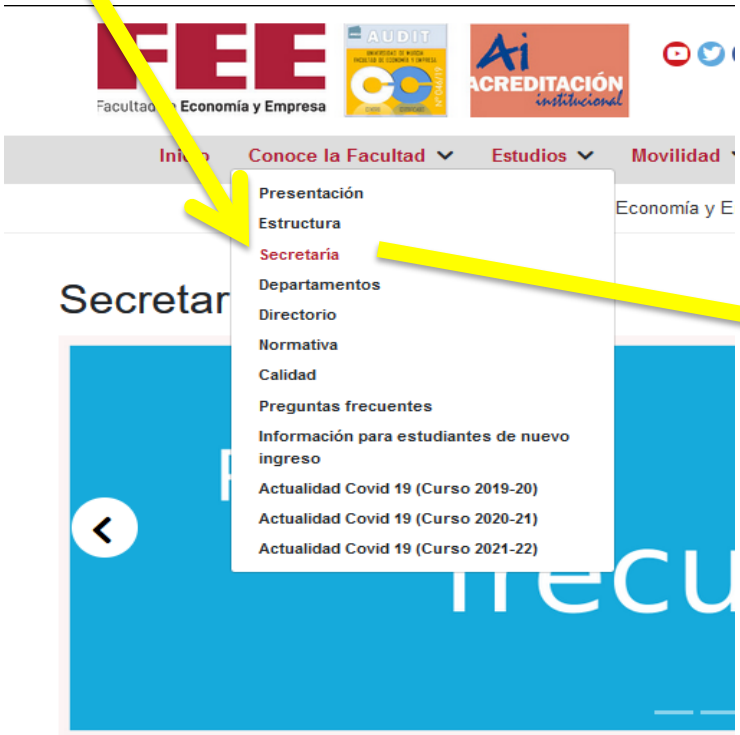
FEE
Facultad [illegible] Economía y Empresa

AUDIT
UNIVERSIDAD DE MURCIA FACULTAD DE ECONOMÍA Y EMPRESA
Nº 046/19

Ai
ACREDITACIÓN
institucional

Ini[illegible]o Conoce la Facultad Estudios Movilidad

Presentación
Estructura
Secretaría
Departamentos
Directorio
Normativa
Calidad
Preguntas frecuentes
Información para estudiantes de nuevo ingreso
Actualidad Covid 19 (Curso 2019-20)
Actualidad Covid 19 (Curso 2020-21)
Actualidad Covid 19 (Curso 2021-22)

Economía y E

Secretar

frecu